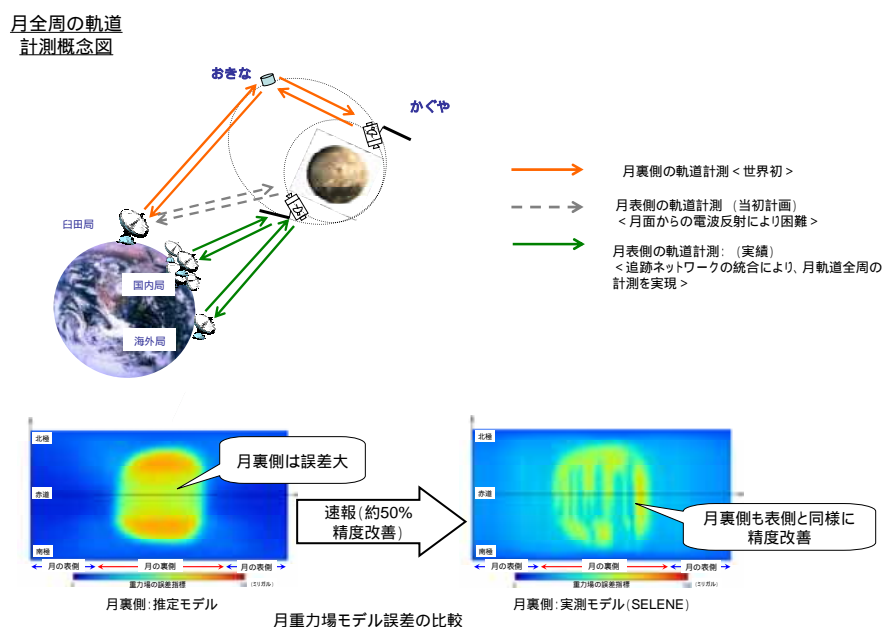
月全周の軌道
計測概念図

おきな

かぐや

臼田局

国内局

海外局

月裏側の軌道計測＜世界初＞

月表側の軌道計測（当初計画）
＜月面からの電波反射により困難＞

月表側の軌道計測：（実績）
＜追跡ネットワークの統合により、月軌道全周の計測を実現＞

北極
赤道
南極
月の表側　月の裏側　月の表側
重力場の誤差指標

月裏側は誤差大

速報（約50%
精度改善）

北極
赤道
南極
月の表側　月の裏側　月の表側
重力場の誤差指標

月裏側も表側と同様に
精度改善

月裏側：推定モデル

月裏側：実測モデル（SELENE）

月重力場モデル誤差の比較